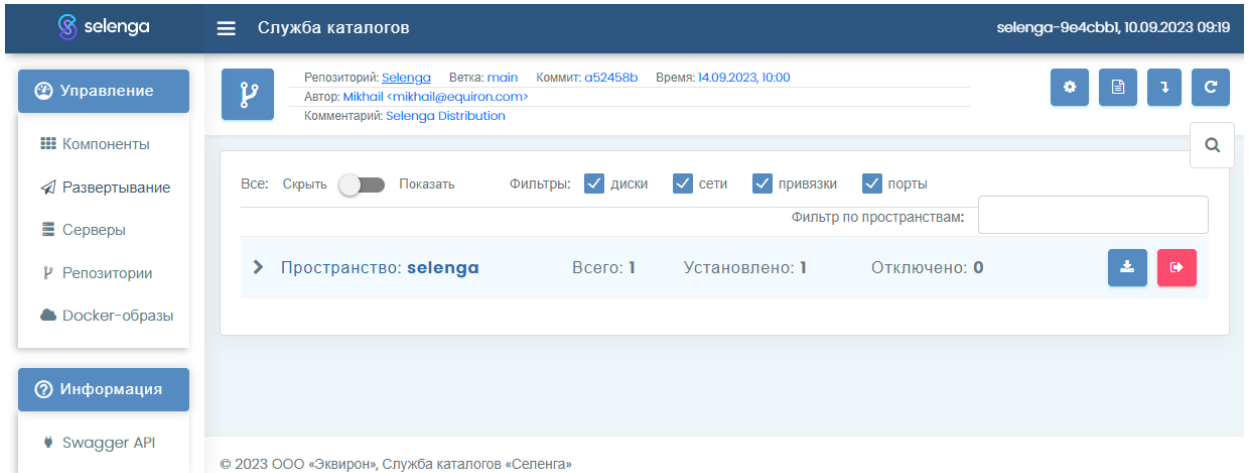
selenga

Служба каталогов

selenga-9e4cbb1, 10.09.2023 09:19

Управление

Компоненты

Развертывание

Серверы

Репозитории

Docker-образы

Информация

Swagger API

Репозиторий: Selenga Ветка: main Коммит: a52458b Время: 14.09.2023, 10:00
Автор: Mikhail <mikhail@equiron.com>
Комментарий: Selenga Distribution

Все: Скрыть Показать

Фильтры: диски сети привязки порты

Фильтр по пространствам:

Пространство: selenga Всего: 1 Установлено: 1 Отключено: 0

© 2023 ООО «Эквирон», Служба каталогов «Селенга»